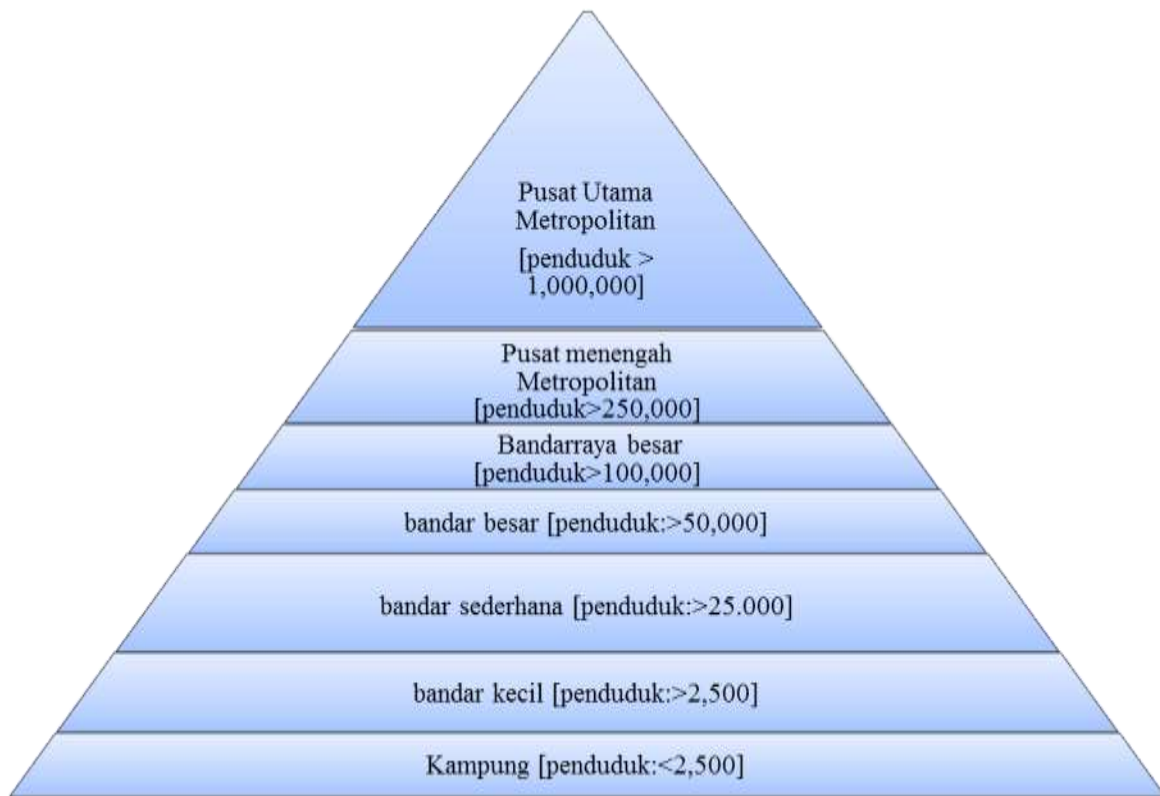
Pusat Utama Metropolitan
[penduduk > 1,000,000]

Pusat menengah Metropolitan
[penduduk>250,000]

Bandarraya besar
[penduduk>100,000]

bandar besar [penduduk:>50,000]

bandar sederhana [penduduk:>25.000]

bandar kecil [penduduk:>2,500]

Kampung [penduduk:<2,500]